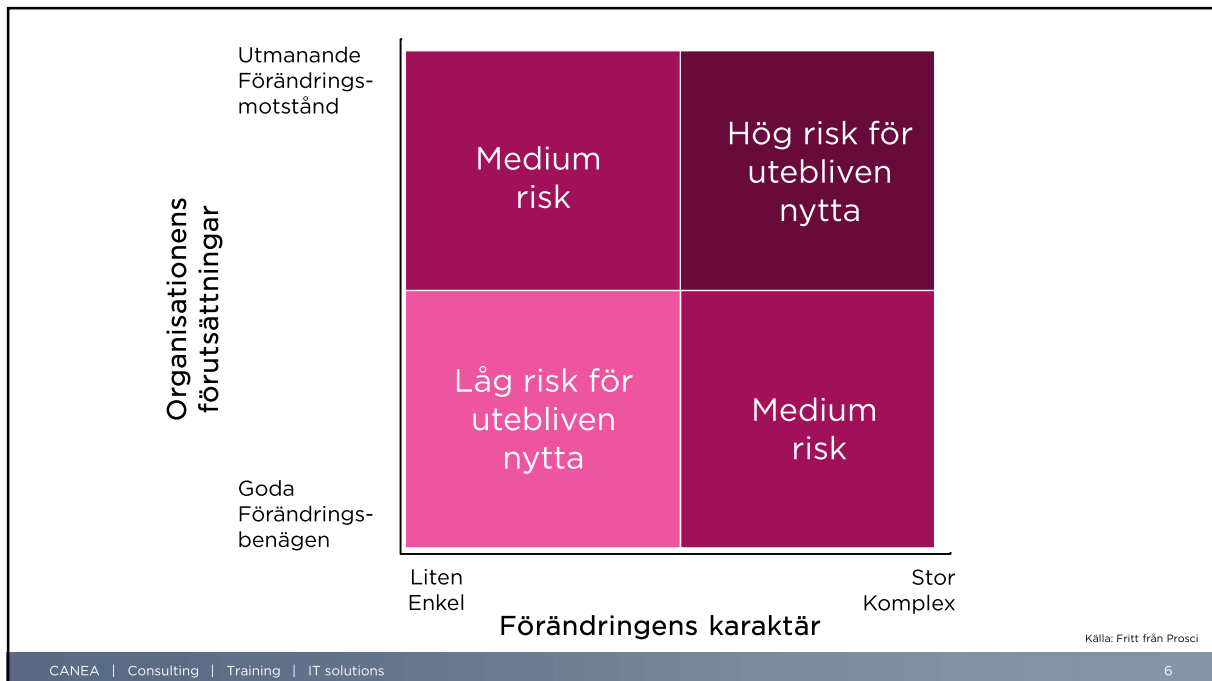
Utmanande Förändrings-motstånd

Organisationens förutsättningar

Goda Förändrings-benägen

Medium risk

Hög risk för utebliven nytta

Låg risk för utebliven nytta

Medium risk

Liten Enkel

Stor Komplex

Förändringens karaktär

Källa: Fritt från Prosci

CANEA | Consulting | Training | IT solutions

6